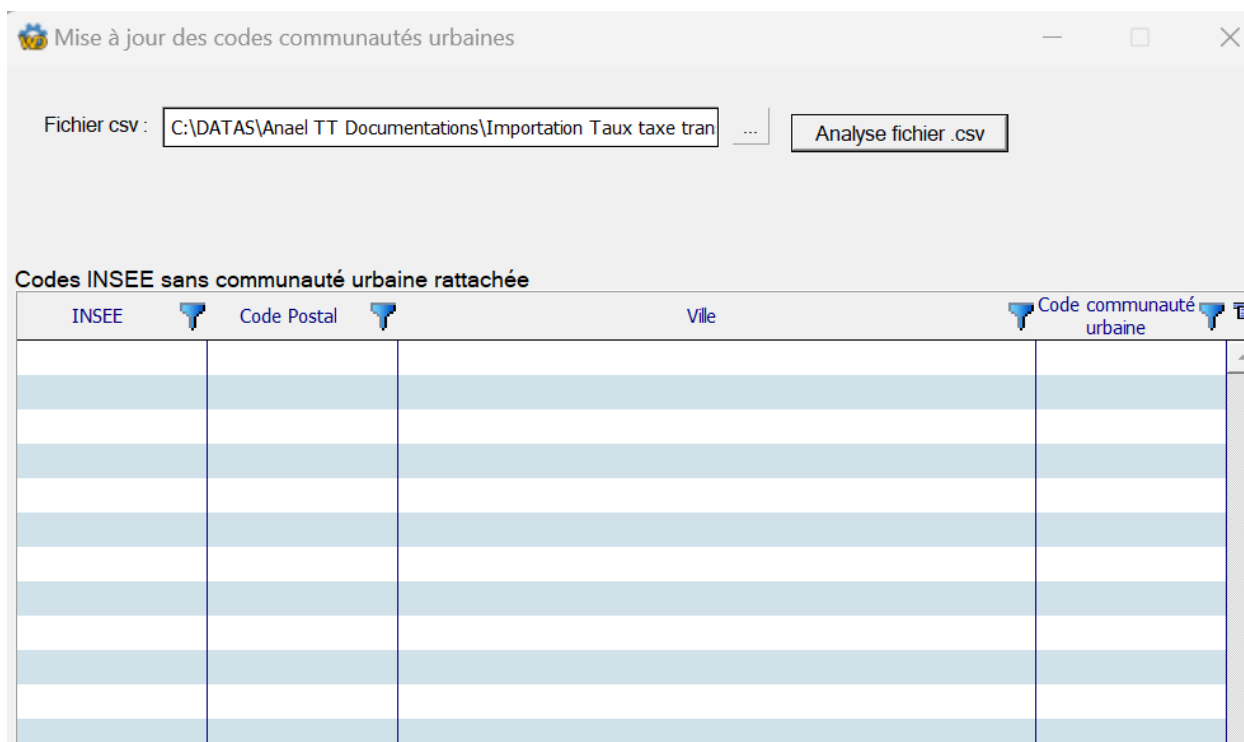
Mise à jour des codes communautés urbaines

Fichier csv : C:\DATAS\Anael TT Documentations\Importation Taux taxe tran ... Analyse fichier .csv

Codes INSEE sans communauté urbaine rattachée

| INSEE | Code Postal | Ville | Code communauté urbaine |
|---|---|---|---|
| | | | |